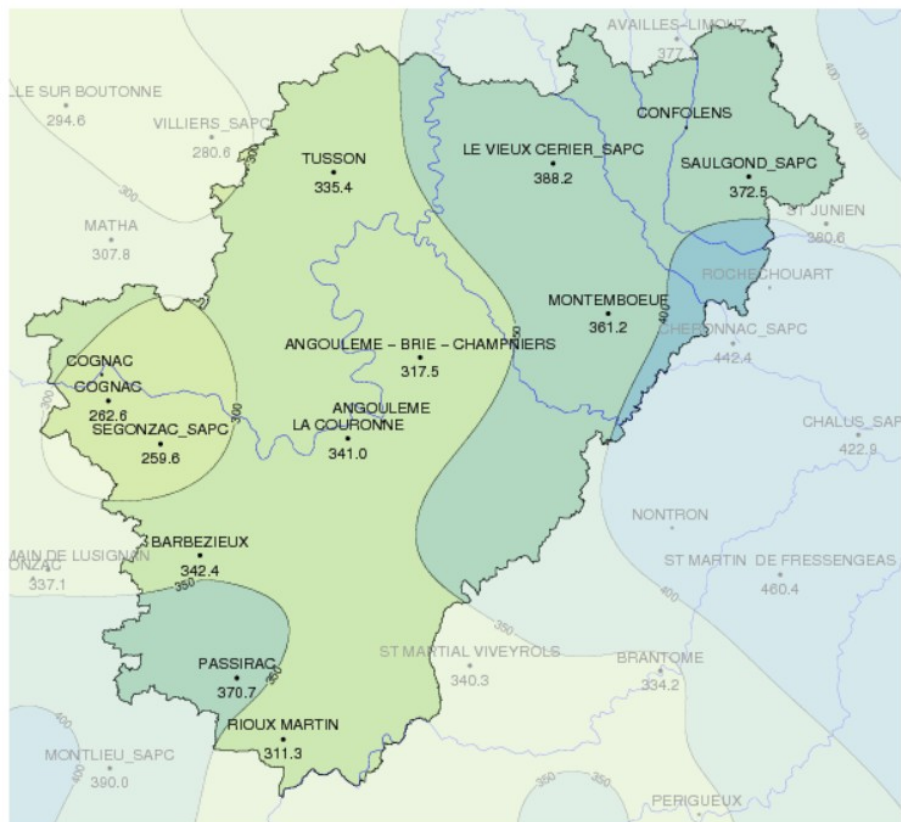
AVAILLES-LIMOUZ
377
LLE SUR BOUTONNE
294.6
VILLIERS_SAPC
280.6
CONFOLENS
TUSSON
335.4
LE VIEUX CERIER_SAPC
388.2
SAULGOND_SAPC
372.5
400
400
300
MATHA
307.8
ST JUNIEN
380.6
ROCHECHOUART
MONTEMBOEUF
361.2
400
300
CHERONNAC_SAPC
442.4
ANGOULEME - BRIE - CHAMPNIERS
317.5
COGNAC
COGNAC
262.6
300
300
ANGOULEME
LA COURONNE
341.0
SEGONZAC_SAPC
259.6
CHALUS_SAP
422.9
NONTRON
BARBEZIEUX
342.4
MAIN DE LUSIGNAN
ONZAC
337.1
350
ST MARTIN DE FRESSENGEAS
460.4
400
350
ST MARTIAL VIVEYROLS
340.3
BRANTOME
334.2
PASSIRAC
370.7
350
RIOUX MARTIN
311.3
400
MONTLIEU_SAPC
390.0
400
350
350
PERIGUEUX